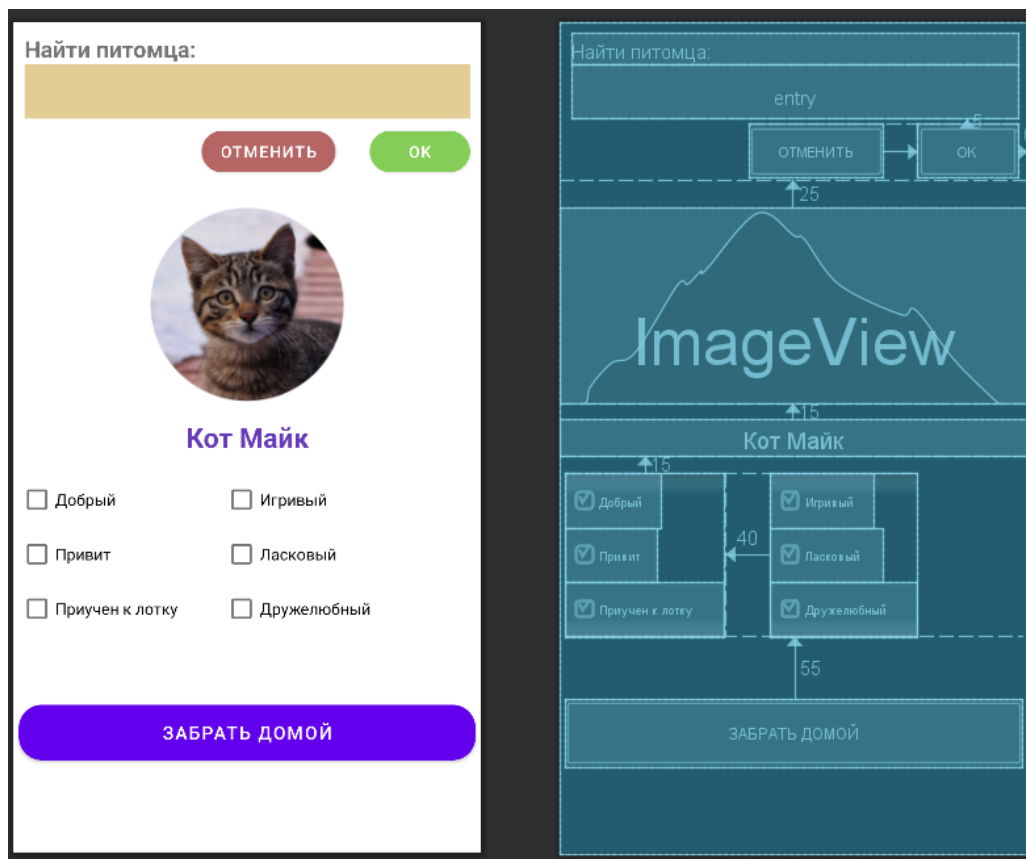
Найти питомца:

ОТМЕНИТЬ

OK

Кот Майк

Добрый

Игривый

Привит

Ласковый

Приучен к лотку

Дружелюбный

ЗАБРАТЬ ДОМОЙ

Найти питомца:

entry

5

ОТМЕНИТЬ

OK

25

ImageView

15

Кот Майк

15

Добрый

Игривый

40

Привит

Ласковый

Приучен к лотку

Дружелюбный

55

ЗАБРАТЬ ДОМОЙ